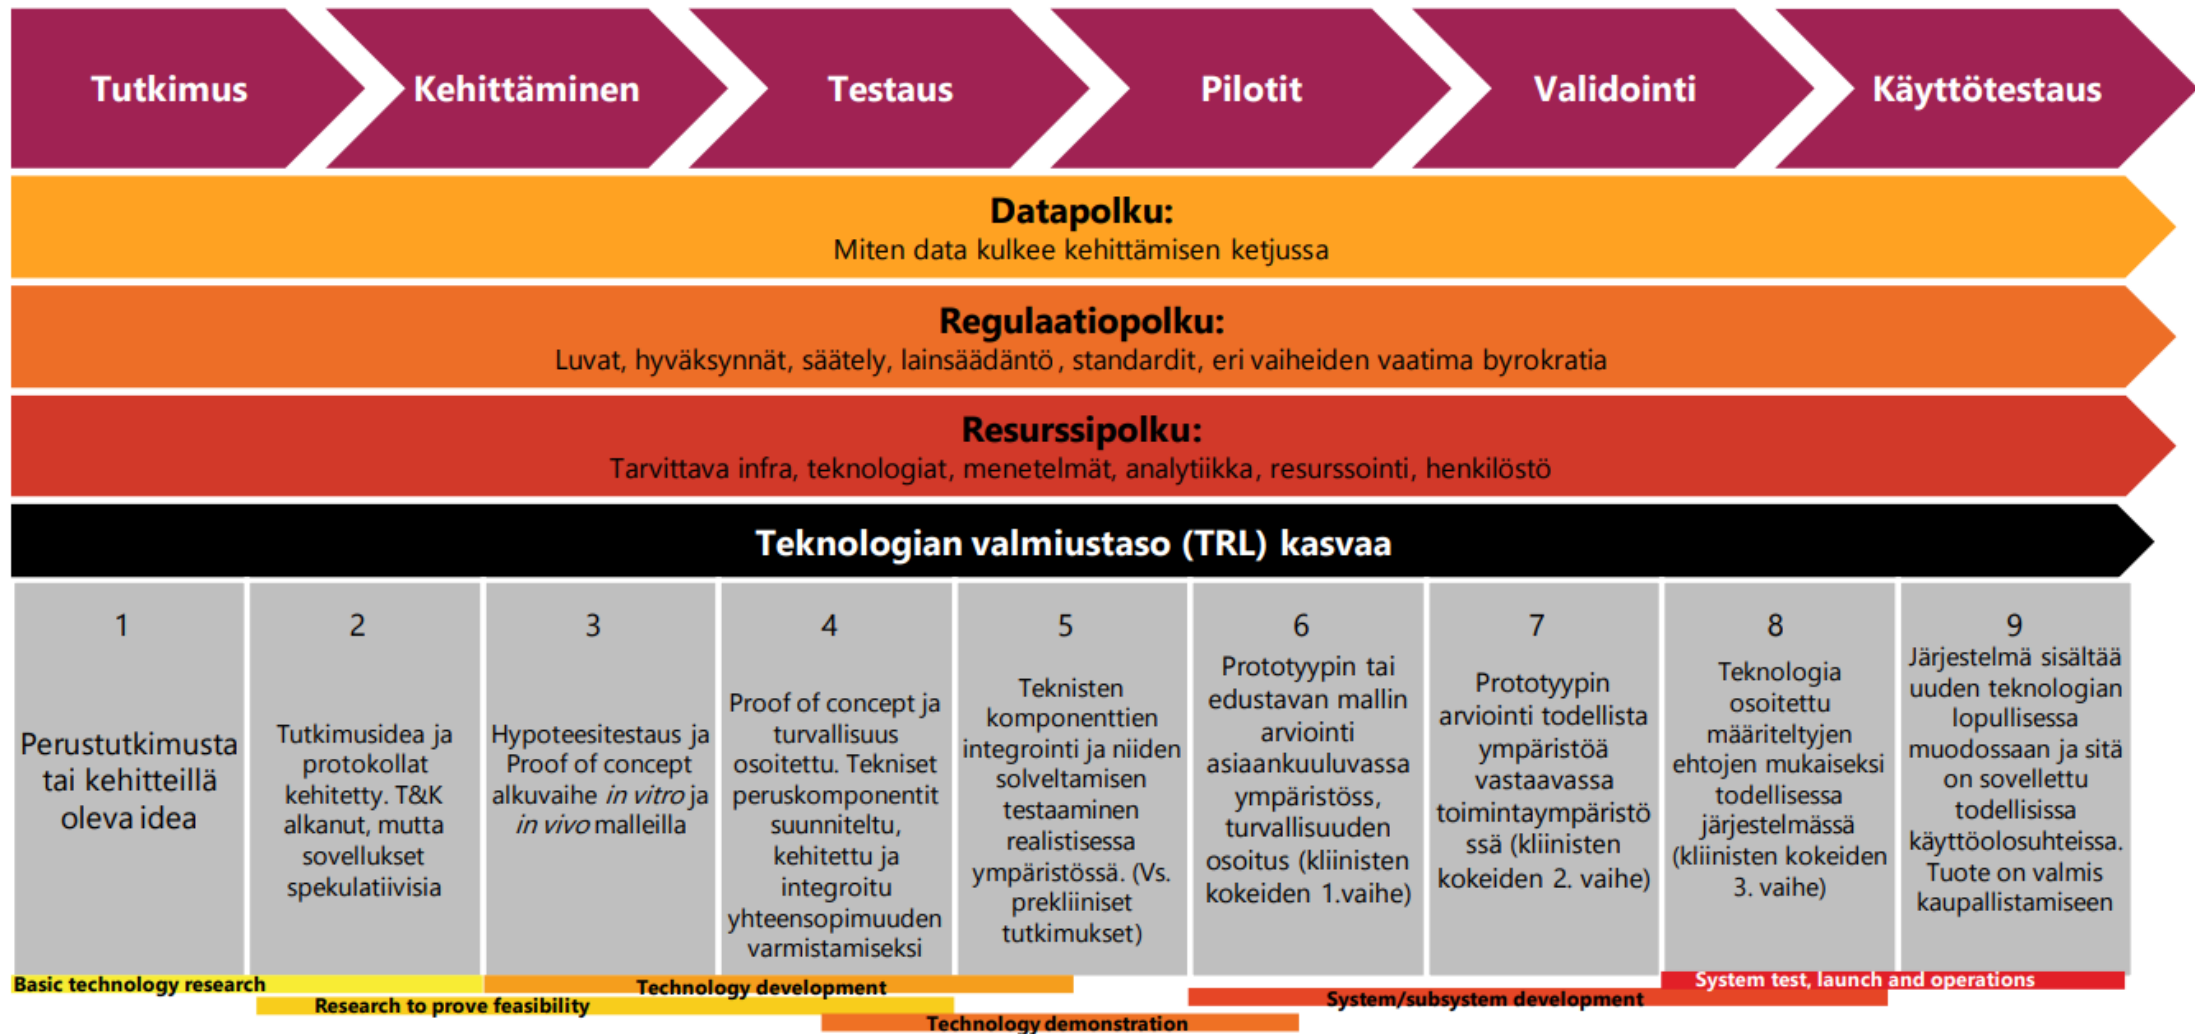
Tutkimus

Kehittäminen

Testaus

Pilotit

Validointi

Käyttötestaus

**Datapolku:**
Miten data kulkee kehittämisen ketjussa

**Regulaatiopolku:**
Luvat, hyväksynnät, säätely, lainsäädäntö, standardit, eri vaiheiden vaatima byrokratia

**Resurssipolku:**
Tarvittava infra, teknologiat, menetelmät, analytiikka, resurssointi, henkilöstö

**Teknologian valmiustaso (TRL) kasvaa**

| 1 | 2 | 3 | 4 | 5 | 6 | 7 | 8 | 9 |
|---|---|---|---|---|---|---|---|---|
| Perustutkimusta tai kehitteillä oleva idea | Tutkimusidea ja protokollat kehitetty. T&K alkanut, mutta sovellukset spekulatiivisia | Hypoteesitestaus ja Proof of concept alkuvaihe *in vitro* ja *in vivo* malleilla | Proof of concept ja turvallisuus osoitettu. Tekniset peruskomponentit suunniteltu, kehitettu ja integroitu yhteensopimuuden varmistamiseksi | Teknisten komponenttien integrointi ja niiden solveltamisen testaaminen realistisessa ympäristössä. (Vs. prekliiniset tutkimukset) | Prototyypin tai edustavan mallin arviointi asiaankuuluvassa ympäristöss, turvallisuuden osoitus (kliinisten kokeiden 1.vaihe) | Prototyypin arviointi todellista ympäristöä vastaavassa toimintaympäristössä (kliinisten kokeiden 2. vaihe) | Teknologia osoitettu määriteltyjen ehtojen mukaiseksi todellisessa järjestelmässä (kliinisten kokeiden 3. vaihe) | Järjestelmä sisältää uuden teknologian lopullisessa muodossaan ja sitä on sovellettu todellisissa käyttöolosuhteissa. Tuote on valmis kaupallistamiseen |

Basic technology research
Research to prove feasibility
Technology development
Technology demonstration
System/subsystem development
System test, launch and operations